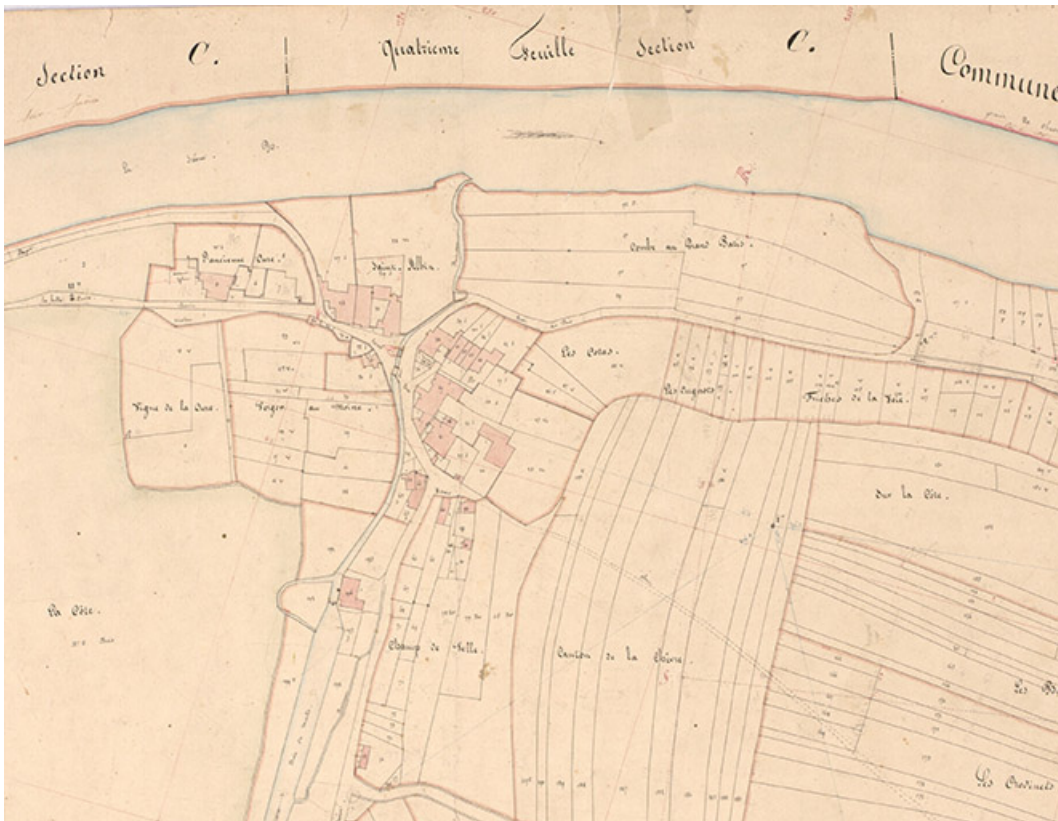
Section C. Quatrième Feuille Section C. Commune

Combe au Grand Bois

L'ancienne Cure

Les Côtes

Vigne de la Cure

Verger au Moine

Les Cugnots

Friches de la Vèze

Sur la Côte

La Côte

Champ de Selle

Canton de la Chèvre

Les Ordinets

Les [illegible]